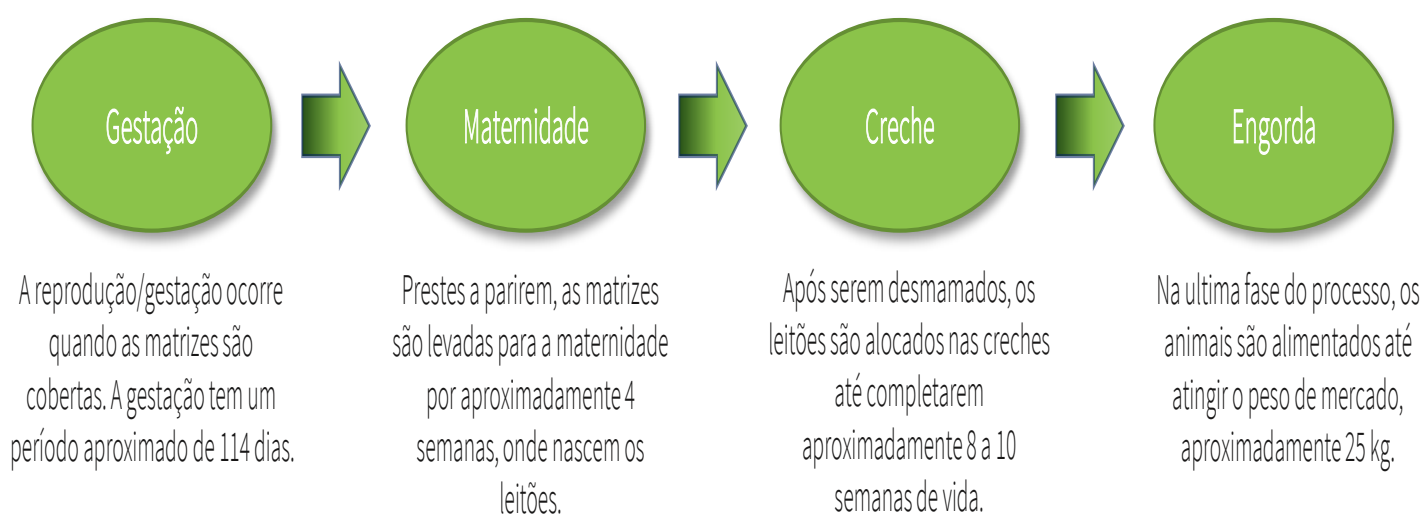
Gestação

Maternidade

Creche

Engorda

A reprodução/gestação ocorre quando as matrizes são cobertas. A gestação tem um período aproximado de 114 dias.

Prestes a parirem, as matrizes são levadas para a maternidade por aproximadamente 4 semanas, onde nascem os leitões.

Após serem desmamados, os leitões são alocados nas creches até completarem aproximadamente 8 a 10 semanas de vida.

Na ultima fase do processo, os animais são alimentados até atingir o peso de mercado, aproximadamente 25 kg.